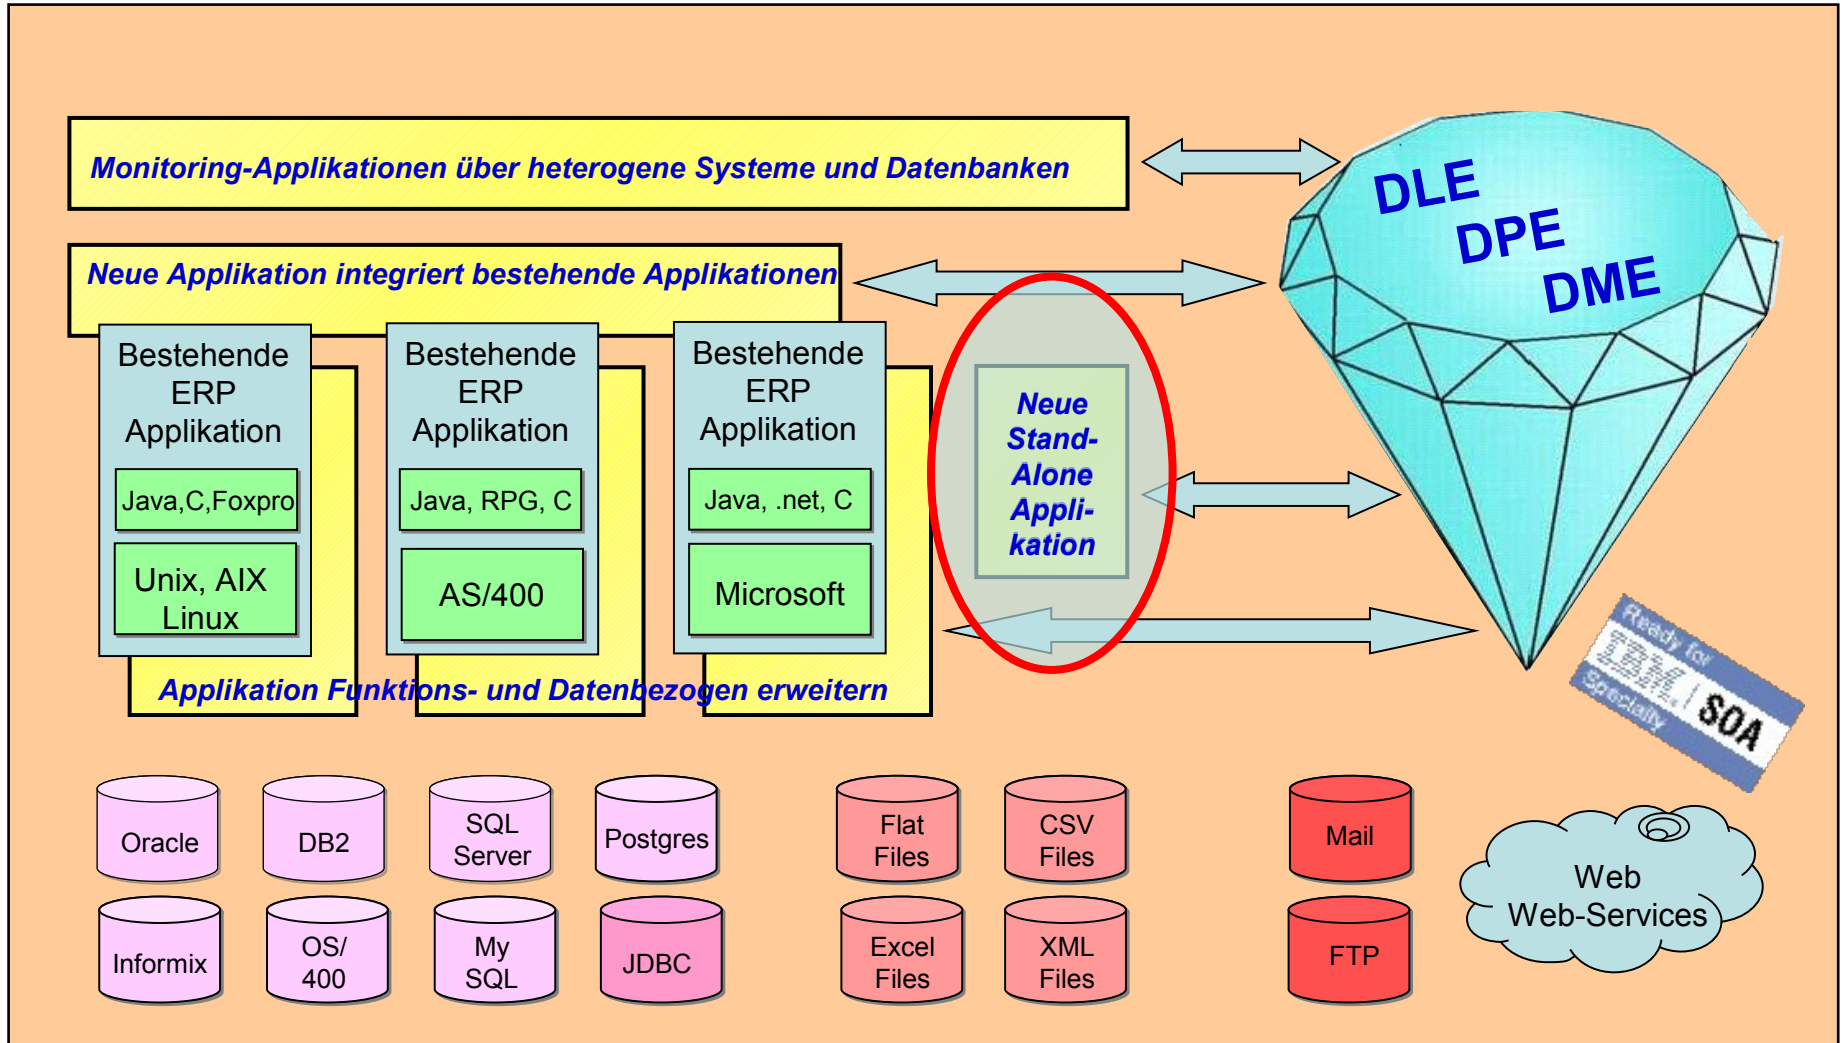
Monitoring-Applikationen über heterogene Systeme und Datenbanken

Neue Applikation integriert bestehende Applikationen

DLE
DPE
DME

Bestehende ERP Applikation
Java,C,Foxpro
Unix, AIX Linux

Bestehende ERP Applikation
Java, RPG, C
AS/400

Bestehende ERP Applikation
Java, .net, C
Microsoft

Neue Stand-Alone Applikation

Applikation Funktions- und Datenbezogen erweitern

Ready for IBM Specialty SOA

Oracle
DB2
SQL Server
Postgres
Informix
OS/ 400
My SQL
JDBC

Flat Files
CSV Files
Excel Files
XML Files

Mail
FTP

Web
Web-Services